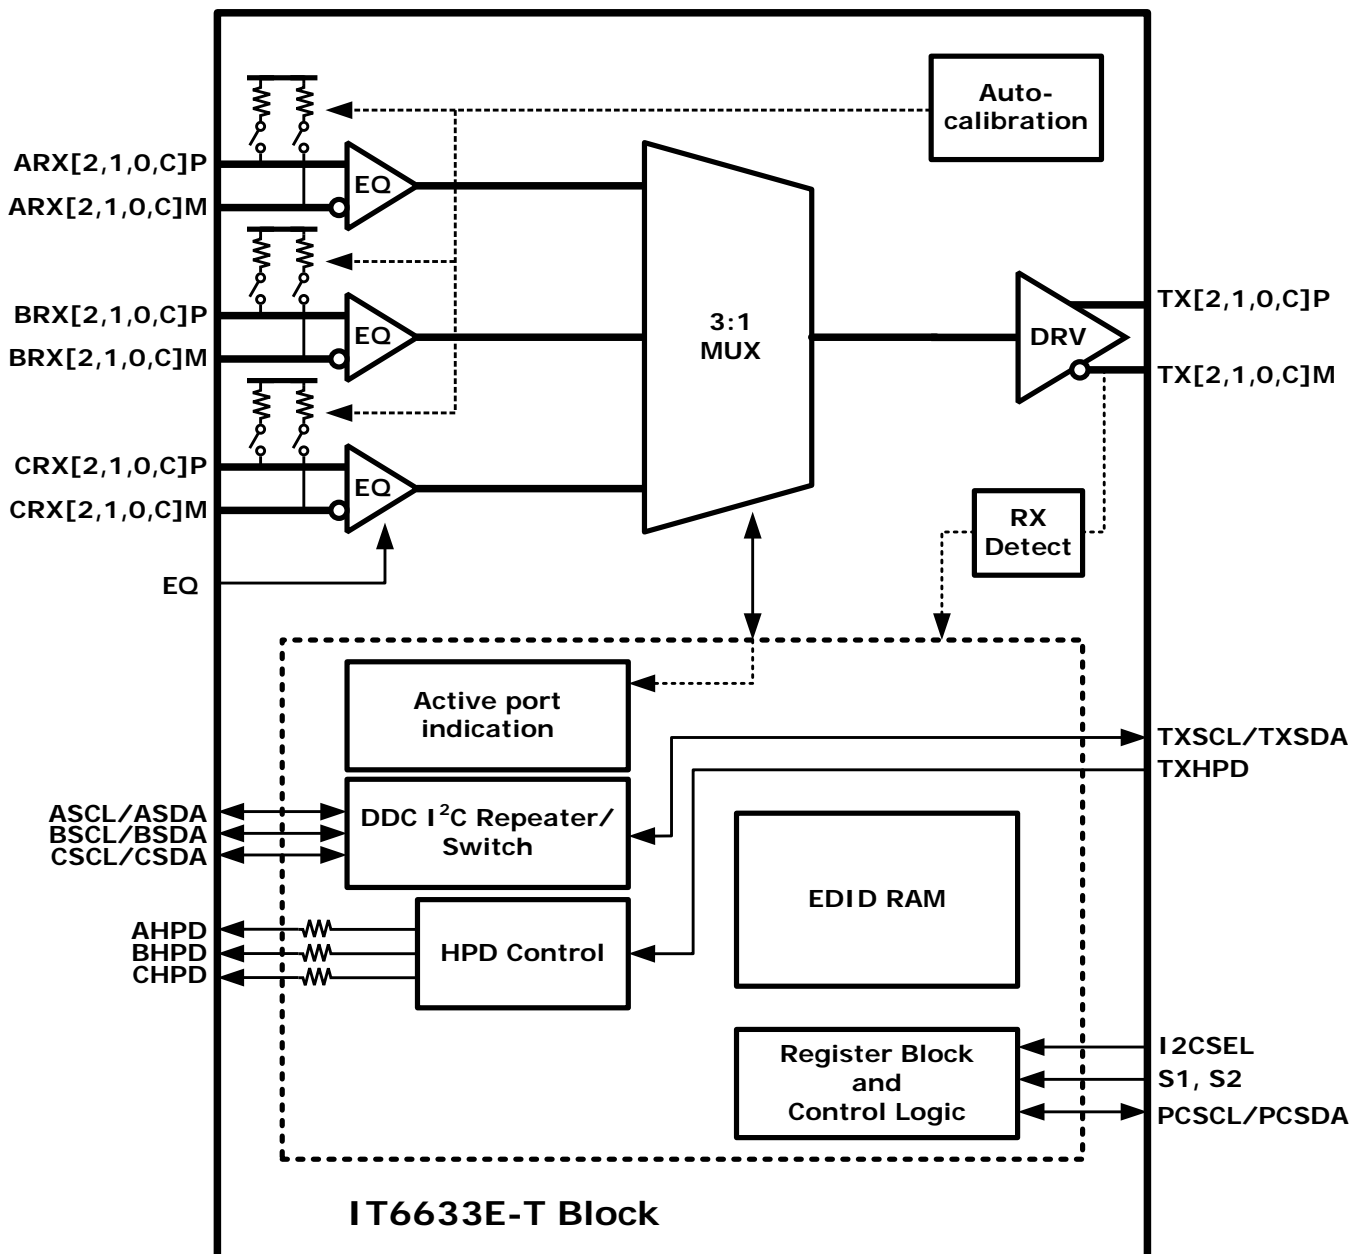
Auto-calibration

ARX[2,1,0,C]P
ARX[2,1,0,C]M
EQ

BRX[2,1,0,C]P
BRX[2,1,0,C]M
EQ

CRX[2,1,0,C]P
CRX[2,1,0,C]M
EQ

EQ

3:1 MUX

DRV

TX[2,1,0,C]P
TX[2,1,0,C]M

RX Detect

Active port indication

TXSCL/TXSDA
TXHPD

ASCL/ASDA
BSCL/BSDA
CSCL/CSDA

DDC $I^2C$ Repeater/ Switch

EDID RAM

AHPD
BHPD
CHPD

HPD Control

Register Block and Control Logic

I2CSEL
S1, S2
PCSCL/PCSDA

IT6633E-T Block